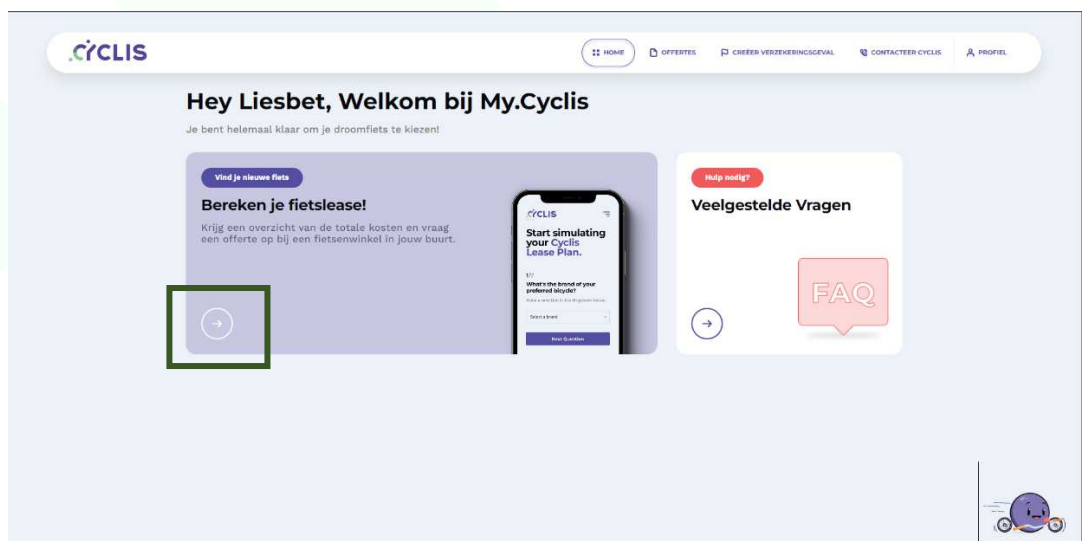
.CYCLIS

HOME OFFERTES CREËER VERZEKERINGSGEVAL CONTACTEER CYCLIS PROFIEL

Hey Liesbet, Welkom bij My.Cyclis

Je bent helemaal klaar om je droomfiets te kiezen!

Vind je nieuwe fiets

Bereken je fietslease!

Krijg een overzicht van de totale kosten en vraag een offerte op bij een fietsenwinkel in jouw buurt.

CYCLIS

Start simulating your Cyclis Lease Plan.

1/7

What's the brand of your preferred bicycle?

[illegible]

Select a brand

Next Question

Hulp nodig?

Veelgestelde Vragen

FAQ